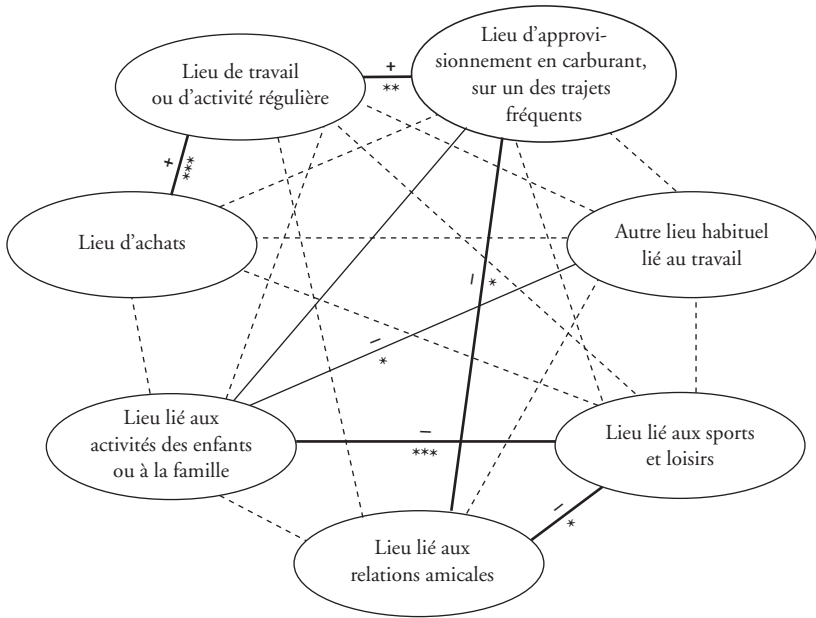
Lieu de travail ou d'activité régulière

+
**

Lieu d'approvisionnement en carburant, sur un des trajets fréquents

+
***

Lieu d'achats

Autre lieu habituel lié au travail

–
*

–
*

Lieu lié aux activités des enfants ou à la famille

–
***

Lieu lié aux sports et loisirs

–
*

Lieu lié aux relations amicales